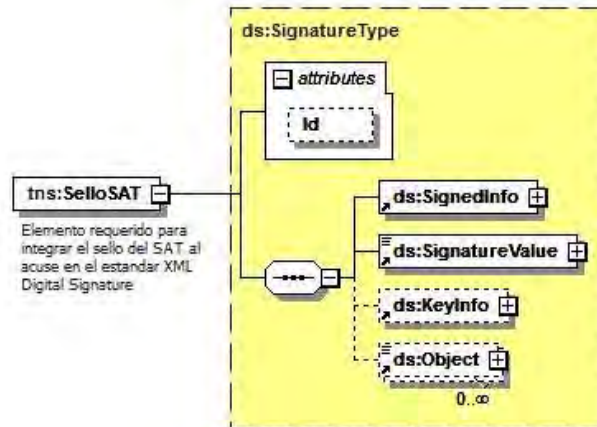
ds:SignatureType

attributes

Id

tns:SelloSAT

Elemento requerido para integrar el sello del SAT al acuse en el estandar XML Digital Signature

ds:SignedInfo

ds:SignatureValue

ds:KeyInfo

ds:Object

0..∞